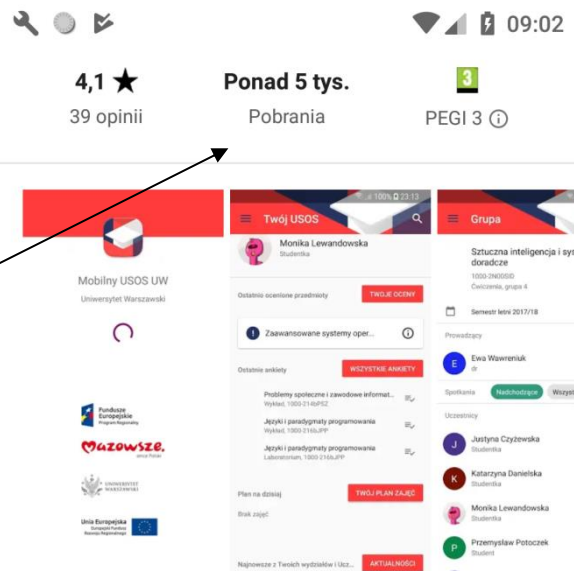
09:02

4,1 ★
39 opinii

Ponad 5 tys.
Pobrania

3
PEGI 3 ⓘ

Mobilny USOS UW
Uniwersytet Warszawski

Fundusze Europejskie
Program Regionalny

Mazowsze.
serce Polski

UNIWERSYTET WARSZAWSKI

Unia Europejska
Europejski Fundusz Rozwoju Regionalnego

100% 23:13
Twój USOS

Monika Lewandowska
Studentka

Ostatnio ocenione przedmioty
TWOJE OCENY

Zaawansowane systemy oper...

Ostatnie ankiety
WSZYSTKIE ANKIETY

Problemy społeczne i zawodowe informat...
Wykład, 1000-214bPSZ

Języki i paradygmaty programowania
Wykład, 1000-216bJPP

Języki i paradygmaty programowania
Laboratorium, 1000-216bJPP

Plan na dzisiaj
TWÓJ PLAN ZAJĘĆ

Brak zajęć

Najnowsze z Twoich wydziałów i Ucz...
AKTUALNOŚCI

Grupa

Sztuczna inteligencja i sys
doradcze
1000-2N00SID
Ćwiczenia, grupa 4

Semestr letni 2017/18

Prowadzący

Ewa Wawreniuk
dr

Spotkania
Nadchodzące
Wszys

Uczestnicy

Justyna Czyżewska
Studentka

Katarzyna Danielska
Studentka

Monika Lewandowska
Studentka

Przemysław Potoczek
Student